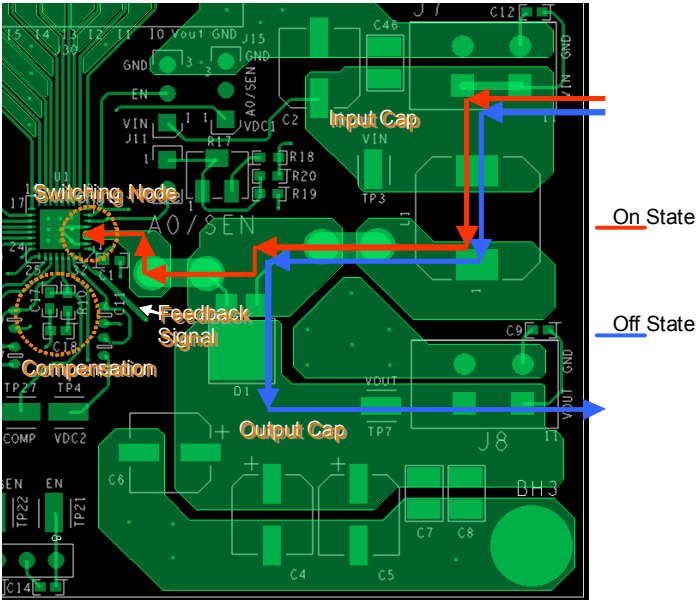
I5 I4 I3 I2 I1 I0 Vout GND
J30
J15
GND 3 3
C46
J7
C12
VIN GND
EN
A0/SEN
Input Cap
VIN 1 1
J11
VDC1
C2
R17
VIN
R18
R20
R19
TP3
Switching Node
17
24
25
32
A0/SEN
U1
On State
Off State
Feedback Signal
C18
C9
Compensation
TP27
TP4
D1
VOUT
VOUT GND
COMP
VDC2
TP7
Output Cap
J8
C6
+
+
+
BH3
SEN
EN
TP22
TP21
C7
C8
C14
C4
C5